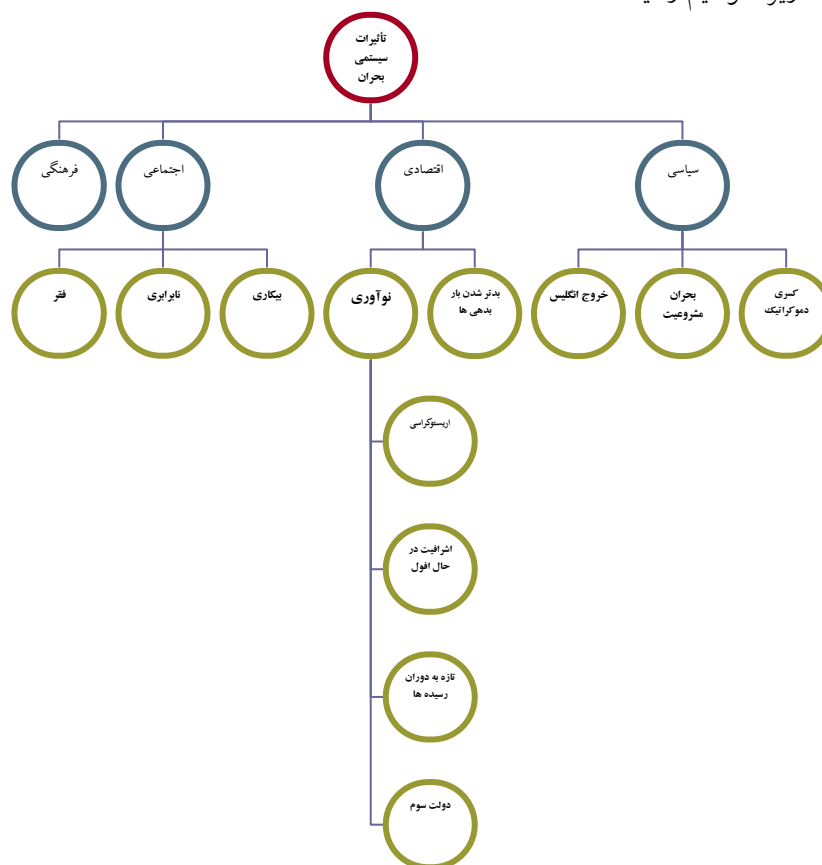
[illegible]

تأثیرات سیستمی بحران

سیاسی

اقتصادی

اجتماعی

فرهنگی

کسری دموکراتیک

بحران مشروعیت

خروج انگلیس

بدتر شدن بار بدهی ها

نوآوری

بیکاری

نابرابری

فقر

اریستوکراسی

اشرافیت در حال افول

تازه به دوران رسیده ها

دولت سوم